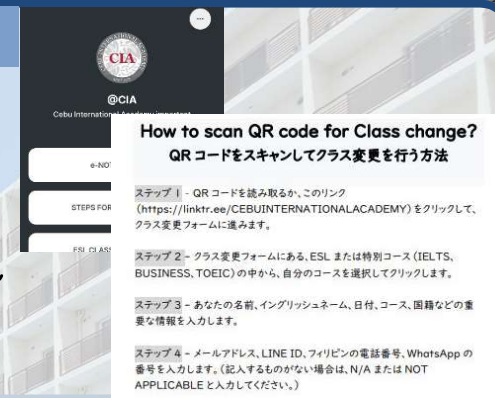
CEBU INTERNATIONAL ACADEMY
CIA
@CIA
Cebu International Academy important

e-NOT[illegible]

STEPS FOR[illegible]

ESL CLASS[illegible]

How to scan QR code for Class change?
QR コードをスキャンしてクラス変更を行う方法

ステップ 1 - QR コードを読み取るか、このリンク（https://linktr.ee/CEBUINTERNATIONALACADEMY）をクリックして、クラス変更フォームに進みます。

ステップ 2 - クラス変更フォームにある、ESL または特別コース（IELTS、BUSINESS、TOEIC）の中から、自分のコースを選択してクリックします。

ステップ 3 - あなたの名前、イングリッシュネーム、日付、コース、国籍などの重要な情報を入力します。

ステップ 4 - メールアドレス、LINE ID、フィリピンの電話番号、WhatsApp の番号を入力します。（記入するものがない場合は、N/A または NOT APPLICABLE と入力してください。）